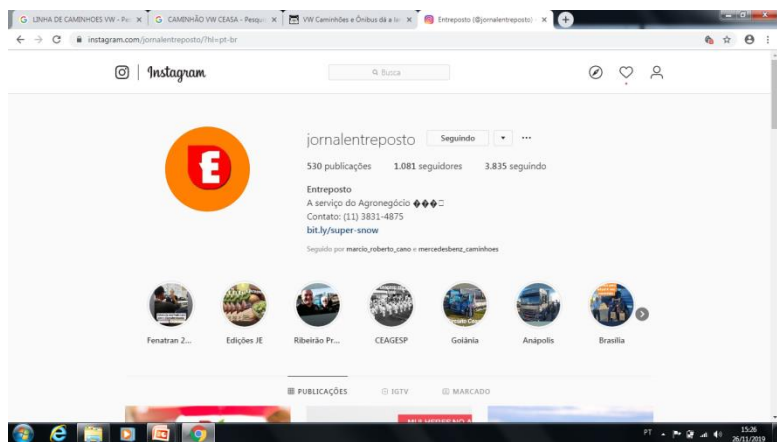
G LINHA DE CAMINHOES VW - Pe ×
G CAMINHÃO VW CEASA - Pesqu ×
VW Caminhões e Ônibus dá a la ×
Entreposto (@jornalentreposto) ×

instagram.com/jornalentreposto/?hl=pt-br

Instagram

Busca

jornalentreposto
Seguindo

530 publicações 1.081 seguidores 3.835 seguindo

Entreposto
A serviço do Agronegócio ���
Contato: (11) 3831-4875
bit.ly/super-snow

Seguido por marcio_roberto_cano e mercedesbenz_caminhoes

Fenatran 2...
Edições JE
Ribeirão Pr...
CEAGESP
Goiânia
Anápolis
Brasília

PUBLICAÇÕES
IGTV
MARCADO

PT
15:26
26/11/2019